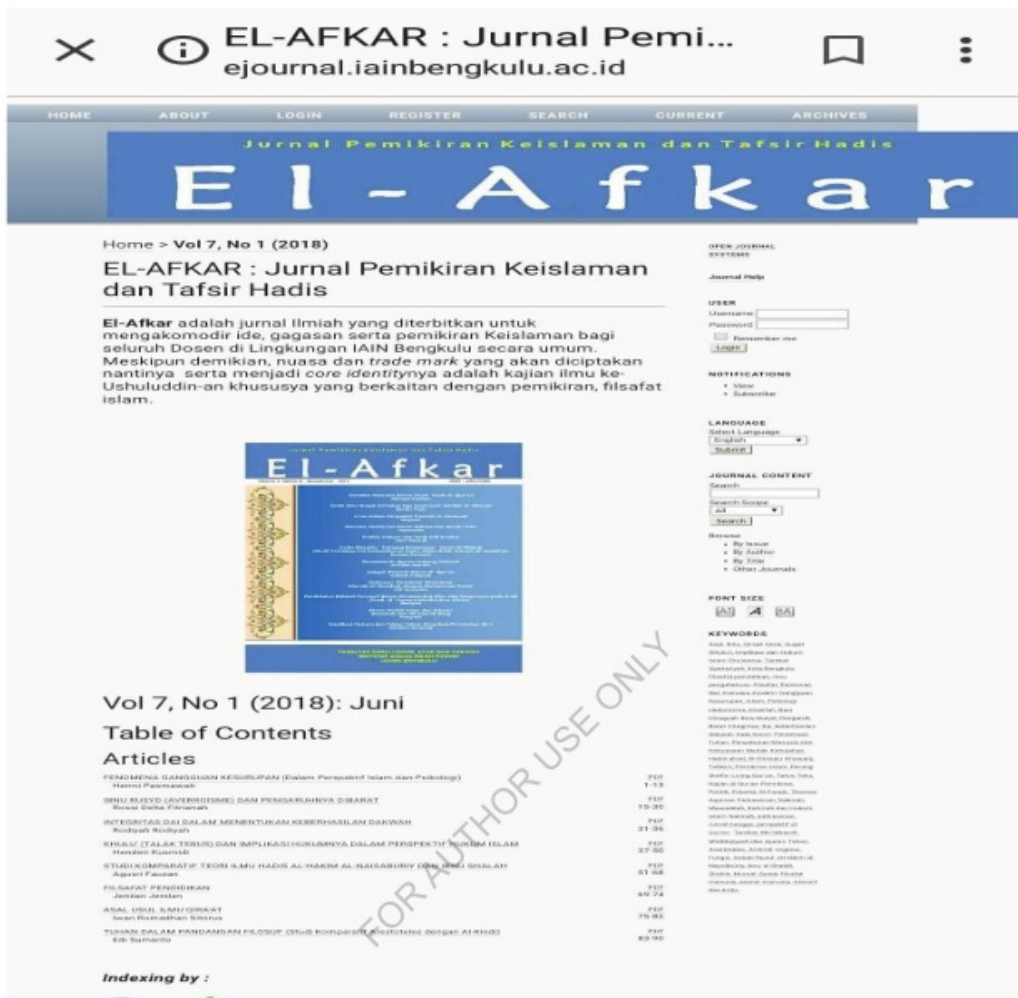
EL-AFKAR : Jurnal Pemi...
ejournal.iainbengkulu.ac.id

HOME ABOUT LOGIN REGISTER SEARCH CURRENT ARCHIVES

Jurnal Pemikiran Keislaman dan Tafsir Hadis

El-Afkar

Home > Vol 7, No 1 (2018)

EL-AFKAR : Jurnal Pemikiran Keislaman dan Tafsir Hadis

El-Afkar adalah jurnal Ilmiah yang diterbitkan untuk mengakomodir ide, gagasan serta pemikiran Keislaman bagi seluruh Dosen di Lingkungan IAIN Bengkulu secara umum. Meskipun demikian, nuasa dan trade mark yang akan diciptakan nantinya serta menjadi core identitynya adalah kajian ilmu ke-Ushuluddin-an khususya yang berkaitan dengan pemikiran, filsafat islam.

El-Afkar

Vol 7, No 1 (2018): Juni

Table of Contents

Articles

FENOMENA GANGGUAN KESURUPAN (Dalam Perspektif Islam dan Psikologi)
Hermi Pasmawati
PDF 1-13

IBNU RUSYD (AVERROISME) DAN PENGARUHNYA DIBARAT
Bosai Sella Fitriana
PDF 15-30

INTEGRITAS DAI DALAM MENENTUKAN KEBERHASILAN DAKWAH
Rodiyah Rodiyah
PDF 31-36

KHULU' (TALAK TEBUS) DAN IMPLIKASI HUKUMNYA DALAM PERSPEKTIF HUKUM ISLAM
Hendan Kusmidi
PDF 37-50

STUDI KOMPARATIF TEORI ILMU HADIS AL-HAKIM AL-NAISABURY DAN IBNU SHALAH
Aguori Fauzan
PDF 51-68

FILSAFAT PENDIDIKAN
Jemlan Jemlan
PDF 69-74

ASAL USUL ILMU QIRAAT
Iwan Romadhan Sitorus
PDF 75-82

TUHAN DALAM PANDANGAN FILOSUF (Studi Komparatif Aristoteles dengan Al Kindi)
Edi Sumanto
PDF 83-90

Indexing by :

FOR AUTHOR USE ONLY

OPEN JOURNAL SYSTEMS

Journal Help

USER
Username
Password
Remember me
Login

NOTIFICATIONS
• View
• Subscribe

LANGUAGE
Select Language
English
Submit

JOURNAL CONTENT
Search
Search Scope
All
Search

Browse
• By Issue
• By Author
• By Title
• Other Journals

FONT SIZE

KEYWORDS
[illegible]